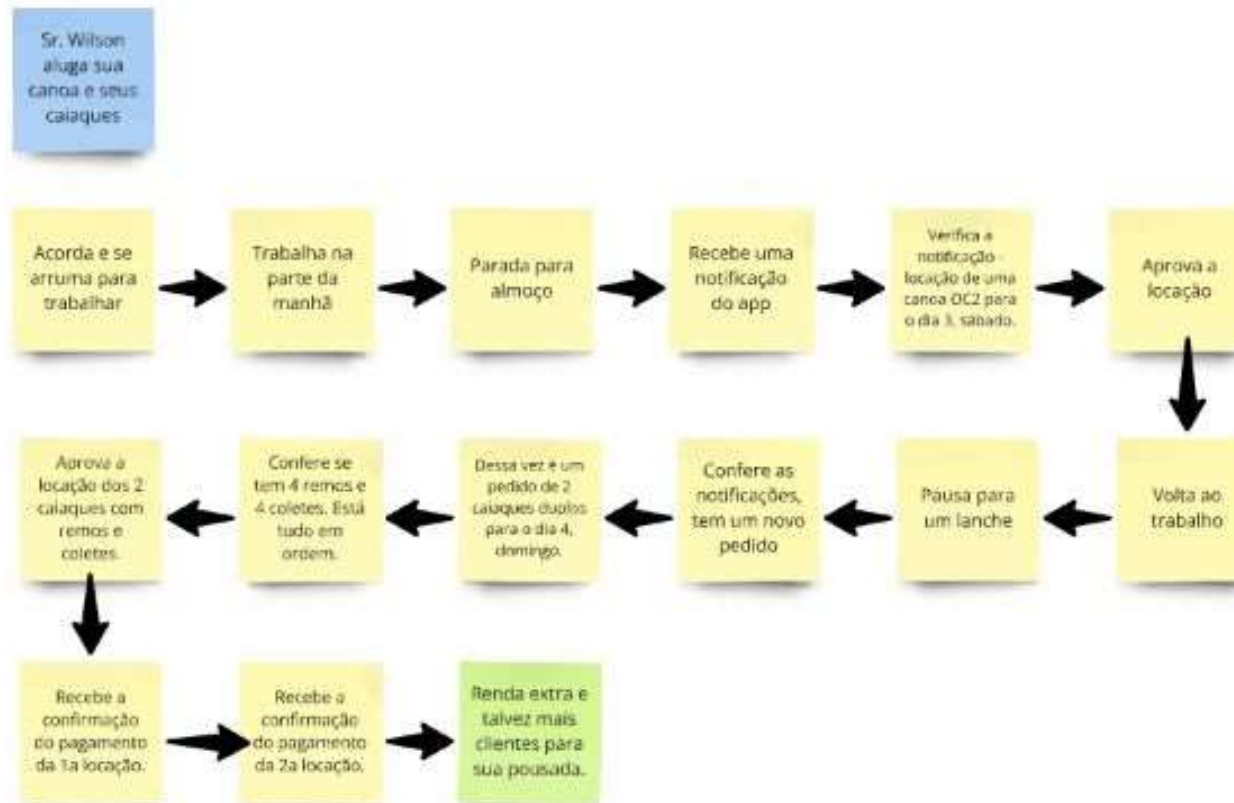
Sr. Wilson aluga sua canoa e seus caiaques

Acorda e se arruma para trabalhar

Trabalha na parte da manhã

Parada para almoço

Recebe uma notificação do app

Verifica a notificação - locação de uma canoa OC2 para o dia 3, sabado.

Aprova a locação

Volta ao trabalho

Pausa para um lanche

Confere as notificações, tem um novo pedido

Dessa vez é um pedido de 2 caiaques duplos para o dia 4, domingo.

Confere se tem 4 remos e 4 coletes. Está tudo em ordem.

Aprova a locação dos 2 caiaques com remos e coletes.

Recebe a confirmação do pagamento da 1a locação.

Recebe a confirmação do pagamento da 2a locação.

Renda extra e talvez mais clientes para sua pousada.